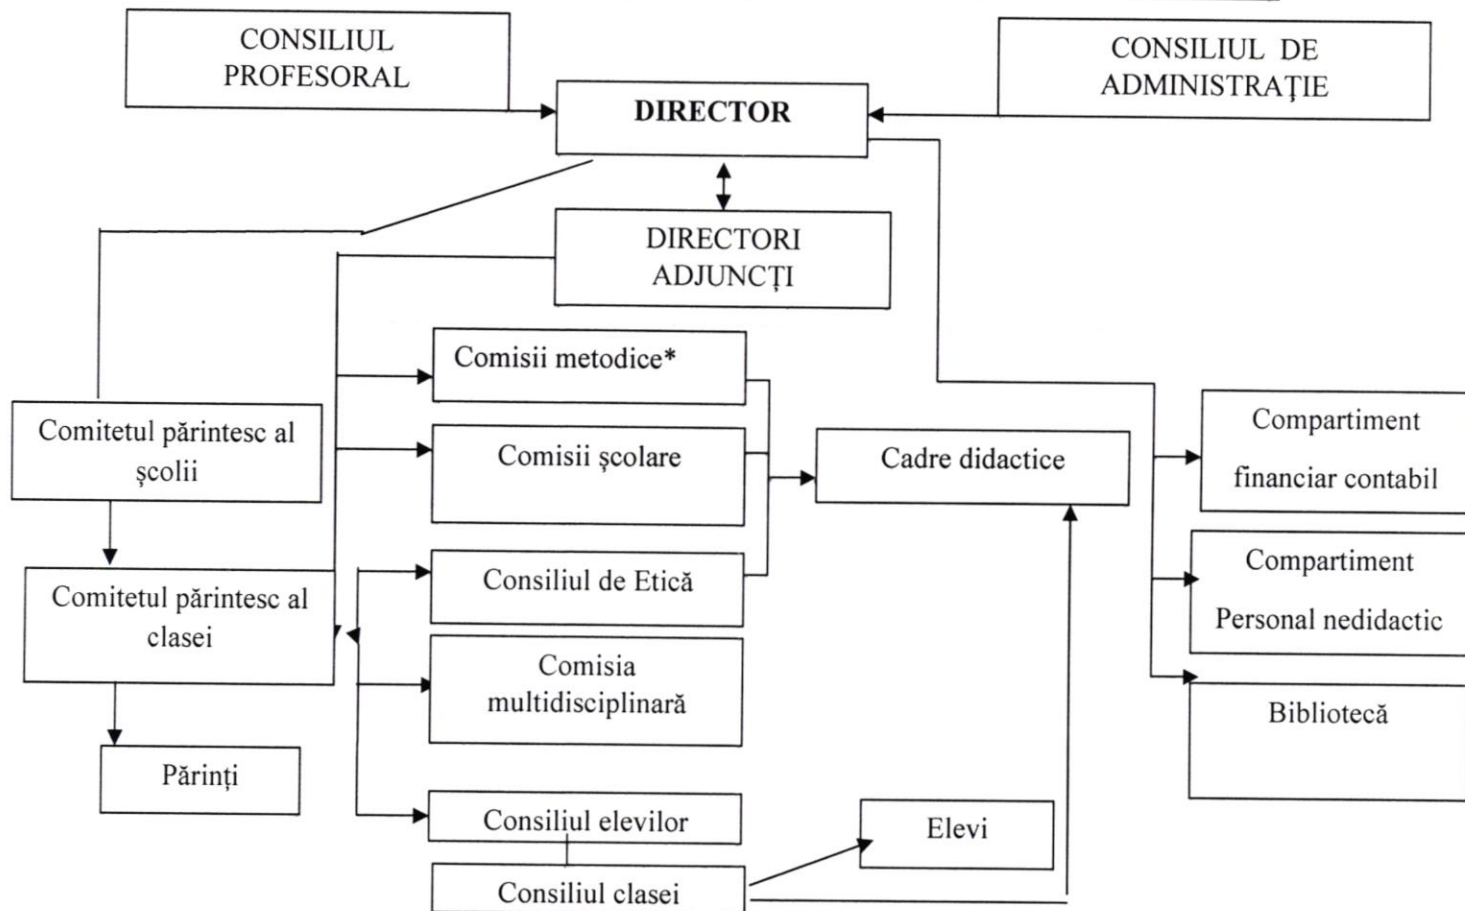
CONSILIUL PROFESORAL

DIRECTOR

CONSILIUL DE ADMINISTRAȚIE

DIRECTORI ADJUNCȚI

Comisii metodice*

Comisii școlare

Consiliul de Etică

Comisia multidisciplinară

Consiliul elevilor

Consiliul clasei

Cadre didactice

Elevi

Comitetul părintesc al școlii

Comitetul părintesc al clasei

Părinți

Compartiment financiar contabil

Compartiment Personal nedidactic

Bibliotecă